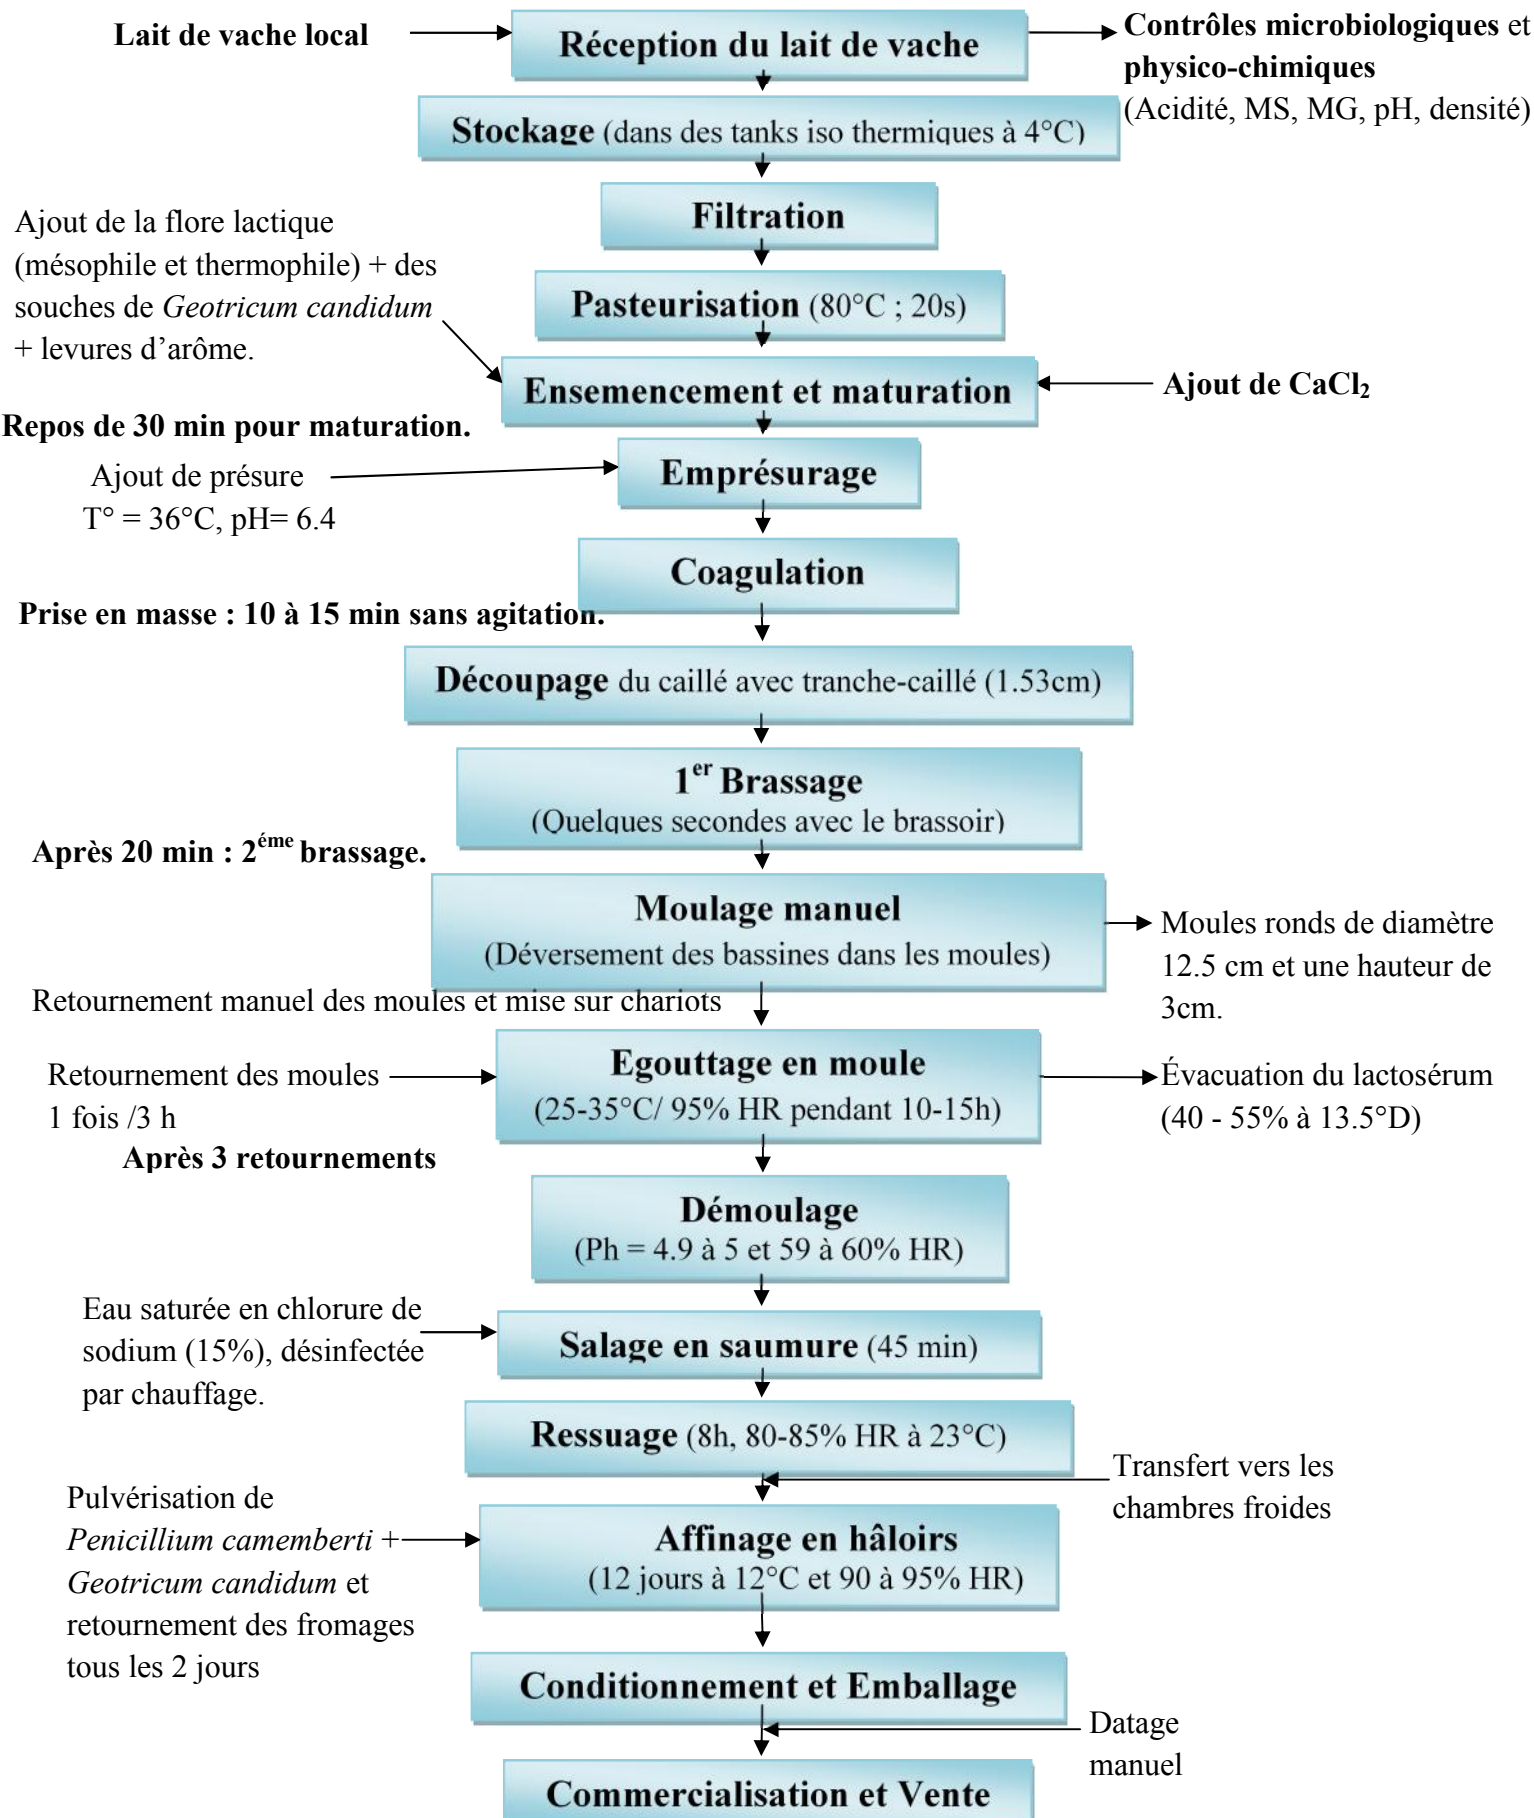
Lait de vache local

Réception du lait de vache

Contrôles microbiologiques et physico-chimiques (Acidité, MS, MG, pH, densité)

Stockage (dans des tanks iso thermiques à 4°C)

Filtration

Ajout de la flore lactique (mésophile et thermophile) + des souches de *Geotricum candidum* + levures d'arôme.

Pasteurisation (80°C ; 20s)

Ensemencement et maturation

Ajout de $CaCl_2$

Repos de 30 min pour maturation.

Ajout de présure T° = 36°C, pH= 6.4

Emprésurage

Coagulation

Prise en masse : 10 à 15 min sans agitation.

Découpage du caillé avec tranche-caillé (1.53cm)

$1^{er}$ Brassage (Quelques secondes avec le brassoir)

Après 20 min : $2^{éme}$ brassage.

Moulage manuel (Déversement des bassines dans les moules)

Moules ronds de diamètre 12.5 cm et une hauteur de 3cm.

Retournement manuel des moules et mise sur chariots

Retournement des moules 1 fois /3 h

Egouttage en moule (25-35°C/ 95% HR pendant 10-15h)

Évacuation du lactosérum (40 - 55% à 13.5°D)

Après 3 retournements

Démoulage (Ph = 4.9 à 5 et 59 à 60% HR)

Eau saturée en chlorure de sodium (15%), désinfectée par chauffage.

Salage en saumure (45 min)

Ressuage (8h, 80-85% HR à 23°C)

Transfert vers les chambres froides

Pulvérisation de *Penicillium camemberti* + *Geotricum candidum* et retournement des fromages tous les 2 jours

Affinage en hâloirs (12 jours à 12°C et 90 à 95% HR)

Conditionnement et Emballage

Datage manuel

Commercialisation et Vente